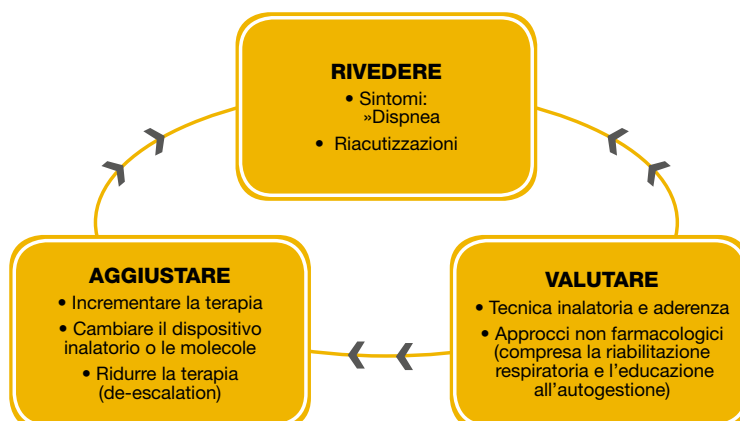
RIVEDERE
• Sintomi:
»Dispnea
• Riacutizzazioni

AGGIUSTARE
• Incrementare la terapia
• Cambiare il dispositivo inalatorio o le molecole
• Ridurre la terapia (de-escalation)

VALUTARE
• Tecnica inalatoria e aderenza
• Approcci non farmacologici (compresa la riabilitazione respiratoria e l'educazione all'autogestione)